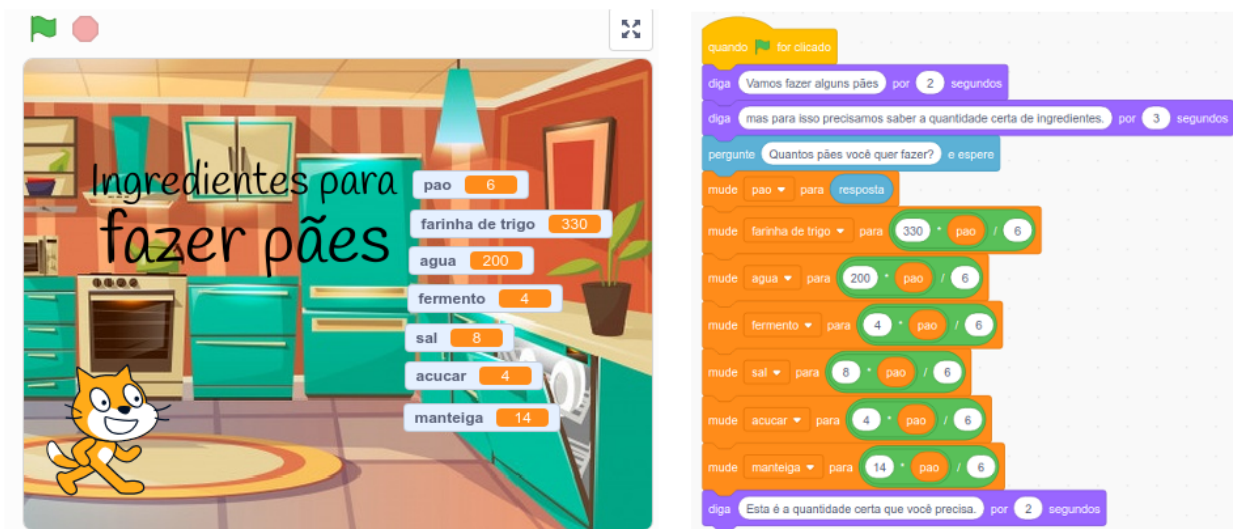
Ingredientes para fazer pães

| | |
|---|---|
| pao | 6 |
| farinha de trigo | 330 |
| agua | 200 |
| fermento | 4 |
| sal | 8 |
| acucar | 4 |
| manteiga | 14 |

quando [bandeira] for clicado
diga Vamos fazer alguns pães por 2 segundos
diga mas para isso precisamos saber a quantidade certa de ingredientes. por 3 segundos
pergunte Quantos pães você quer fazer? e espere
mude pao para resposta
mude farinha de trigo para 330 * pao / 6
mude agua para 200 * pao / 6
mude fermento para 4 * pao / 6
mude sal para 8 * pao / 6
mude acucar para 4 * pao / 6
mude manteiga para 14 * pao / 6
diga Esta é a quantidade certa que você precisa. por 2 segundos